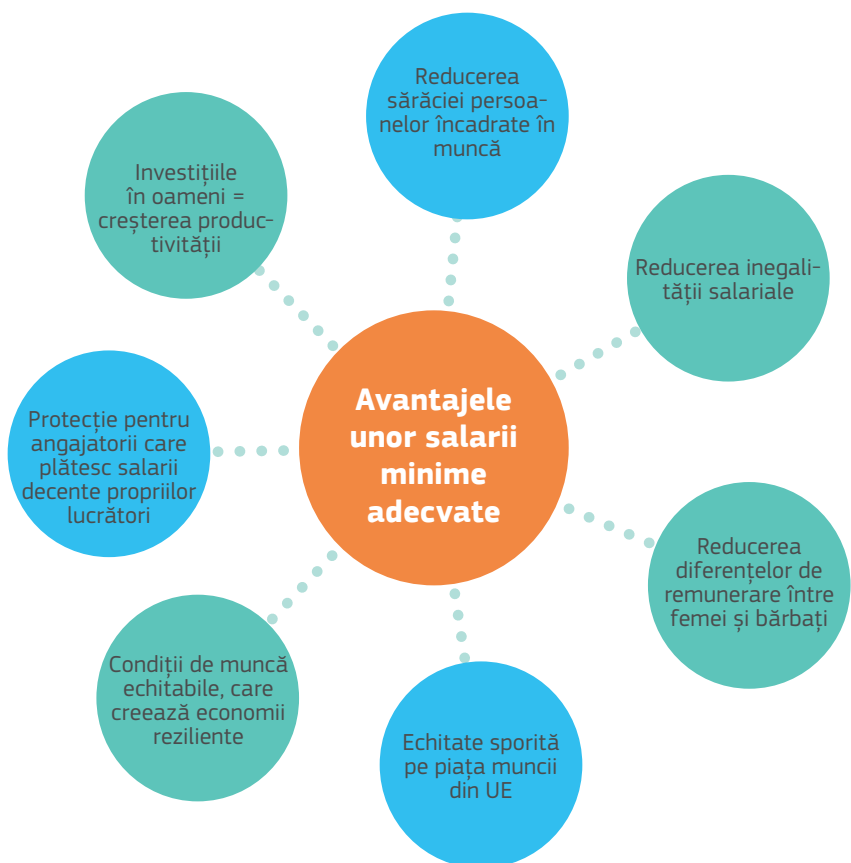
Reducerea sărăciei persoanelor încadrate în muncă

Investițiile în oameni = creșterea productivității

Reducerea inegalității salariale

Avantajele unor salarii minime adecvate

Protecție pentru angajatorii care plătesc salarii decente propriilor lucrători

Reducerea diferențelor de remunerare între femei și bărbați

Condiții de muncă echitabile, care creează economii reziliente

Echitate sporită pe piața muncii din UE